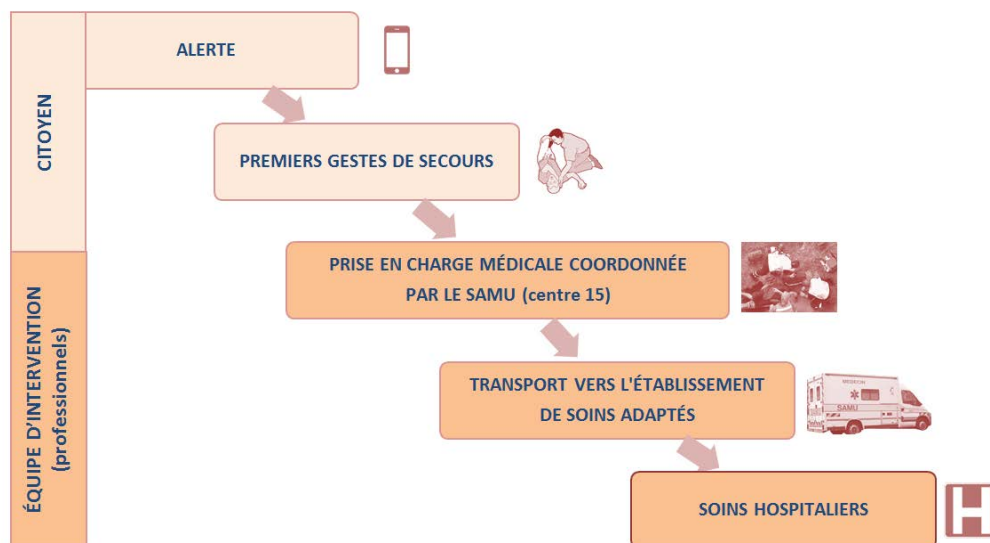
CITOYEN

ÉQUIPE D'INTERVENTION (professionnels)

ALERTE

PREMIERS GESTES DE SECOURS

PRISE EN CHARGE MÉDICALE COORDONNÉE PAR LE SAMU (centre 15)

TRANSPORT VERS L'ÉTABLISSEMENT DE SOINS ADAPTÉS

SAMU

SOINS HOSPITALIERS